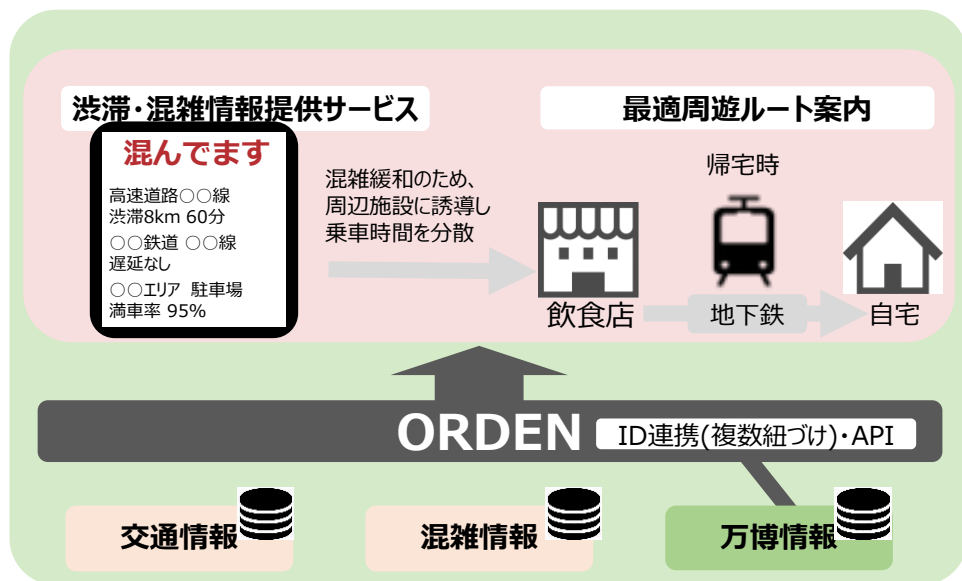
渋滞・混雑情報提供サービス

混んでます

高速道路○○線
渋滞8km 60分

○○鉄道 ○○線
遅延なし

○○エリア 駐車場
満車率 95%

混雑緩和のため、周辺施設に誘導し乗車時間を分散

最適周遊ルート案内

帰宅時

飲食店

地下鉄

自宅

ORDEN

ID連携(複数紐づけ)・API

交通情報

混雑情報

万博情報